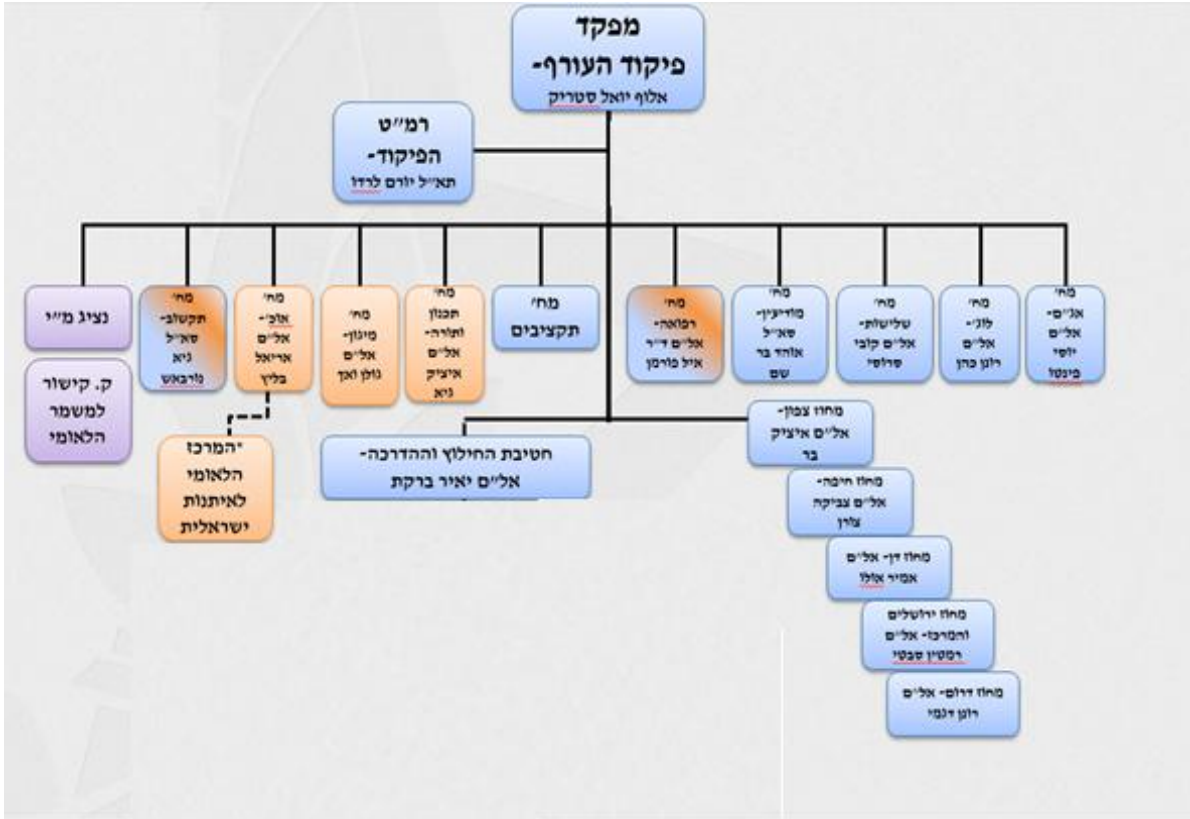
מפקד
פיקוד העורף-
אלוף יואל סטריק

רמ"ט
הפיקוד-
תא"ל יורם לרדו

מח'
אג"ם-
אל"ם
יוסי
פינטו

מח'
לוג'-
אל"ם
רונן כהן

מח'
שלישות-
אל"ם קובי
סרוסי

מח'
מודיעין-
סא"ל
אוהד בר
שם

מח'
רפואה-
אל"ם ד"ר
איל פורמן

מח'
תקציבים

מח'
תכנון
ותורה-
אל"ם
איציק
גיא

מח'
מיגון-
אל"ם
גולן ואך

מח'
אוכ'-
אל"ם
אריאל
בליך

מח'
תקשוב-
סא"ל
ניא
נורבאוש

נציג מ"י

ק. קישור
למשמר
הלאומי

"המרכז
הלאומי
לאיתנות
ישראלית

חטיבת החילוץ וההדרכה-
אל"ם יאיר ברקת

מחוז צפון-
אל"ם איציק
בר

מחוז חיפה-
אל"ם צביקה
צורן

מחוז דן- אל"ם
אמיר אולו

מחוז ירושלים
והמרכז- אל"ם
רמטין סבטי

מחוז דרום- אל"ם
רונן דנמי